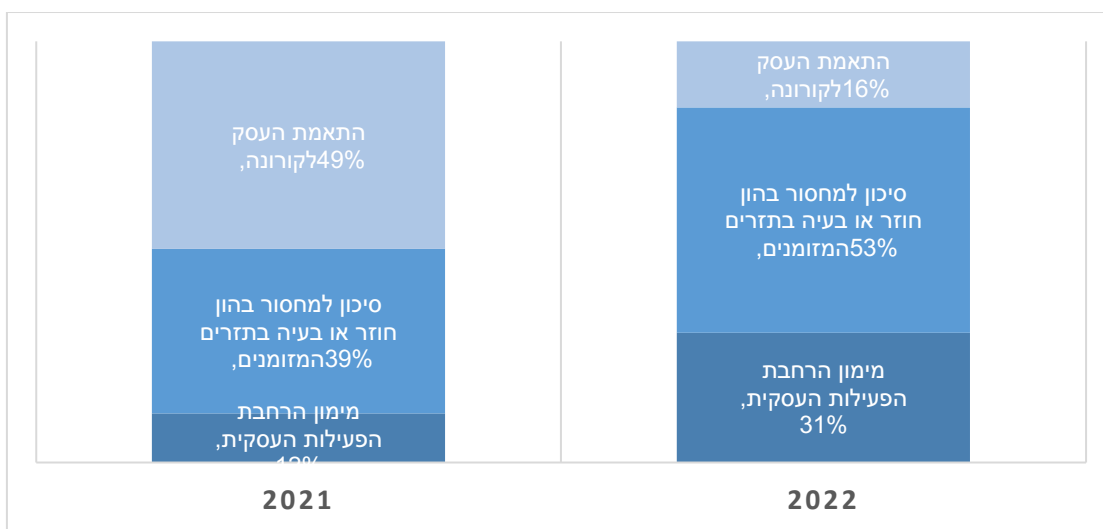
התאמת העסק לקורונה, 16%

סיכון למחסור בהון חוזר או בעיה בתזרים המזומנים, 53%

מימון הרחבת הפעילות העסקית, 31%

התאמת העסק לקורונה, 49%

סיכון למחסור בהון חוזר או בעיה בתזרים המזומנים, 39%

מימון הרחבת הפעילות העסקית, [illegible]

2021

2022